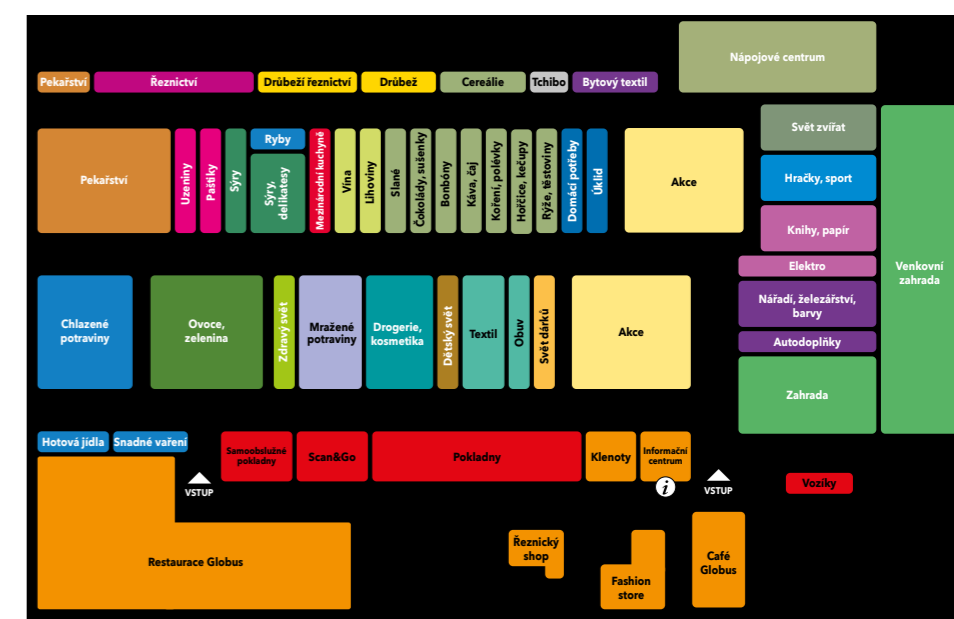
Nápojové centrum

Pekařství
Řeznictví
Drůbeží řeznictví
Drůbež
Cereálie
Tchibo
Bytový textil

Pekařství
Uzeniny
Paštiky
Sýry
Ryby
Sýry, delikatesy
Mezinárodní kuchyně
Vína
Lihoviny
Slané
Čokolády, sušenky
Bonbóny
Káva, čaj
Koření, polévky
Hořčice, kečupy
Rýže, těstoviny
Domácí potřeby
Úklid
Akce

Svět zvířat
Hračky, sport
Knihy, papír
Elektro
Nářadí, železářství, barvy
Autodoplňky
Zahrada
Venkovní zahrada

Chlazené potraviny
Ovoce, zelenina
Zdravý svět
Mražené potraviny
Drogerie, kosmetika
Dětský svět
Textil
Obuv
Svět dárků
Akce

Hotová jídla
Snadné vaření
VSTUP
Samoobslužné pokladny
Scan&Go
Pokladny
Klenoty
Informační centrum
VSTUP
Vozíky

Restaurace Globus
Řeznický shop
Fashion store
Café Globus